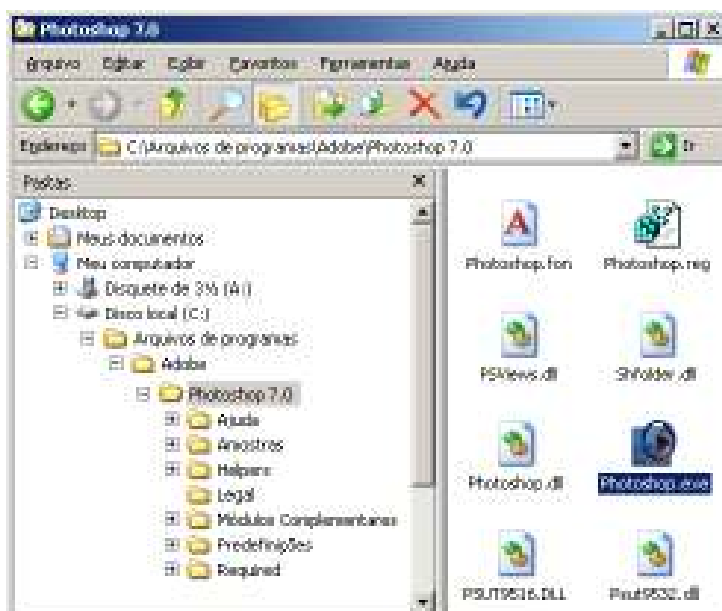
Photoshop 7.0

Arquivo Editar Exibir Favoritos Ferramentas Ajuda

Endereço C:\Arquivos de programas\Adobe\Photoshop 7.0

Ir

Pastas

Desktop
Meus documentos
Meu computador
Disquete de 3½ (A:)
Disco local (C:)
Arquivos de programas
Adobe
Photoshop 7.0
Ajuda
Amostras
Helpers
Legal
Módulos Complementares
Predefinições
Required

Photoshop.fon
Photoshop.reg
PSViews.dll
Shfolder.dll
Photoshop.dll
Photoshop.exe
PSUT9516.DLL
Psut9532.dll